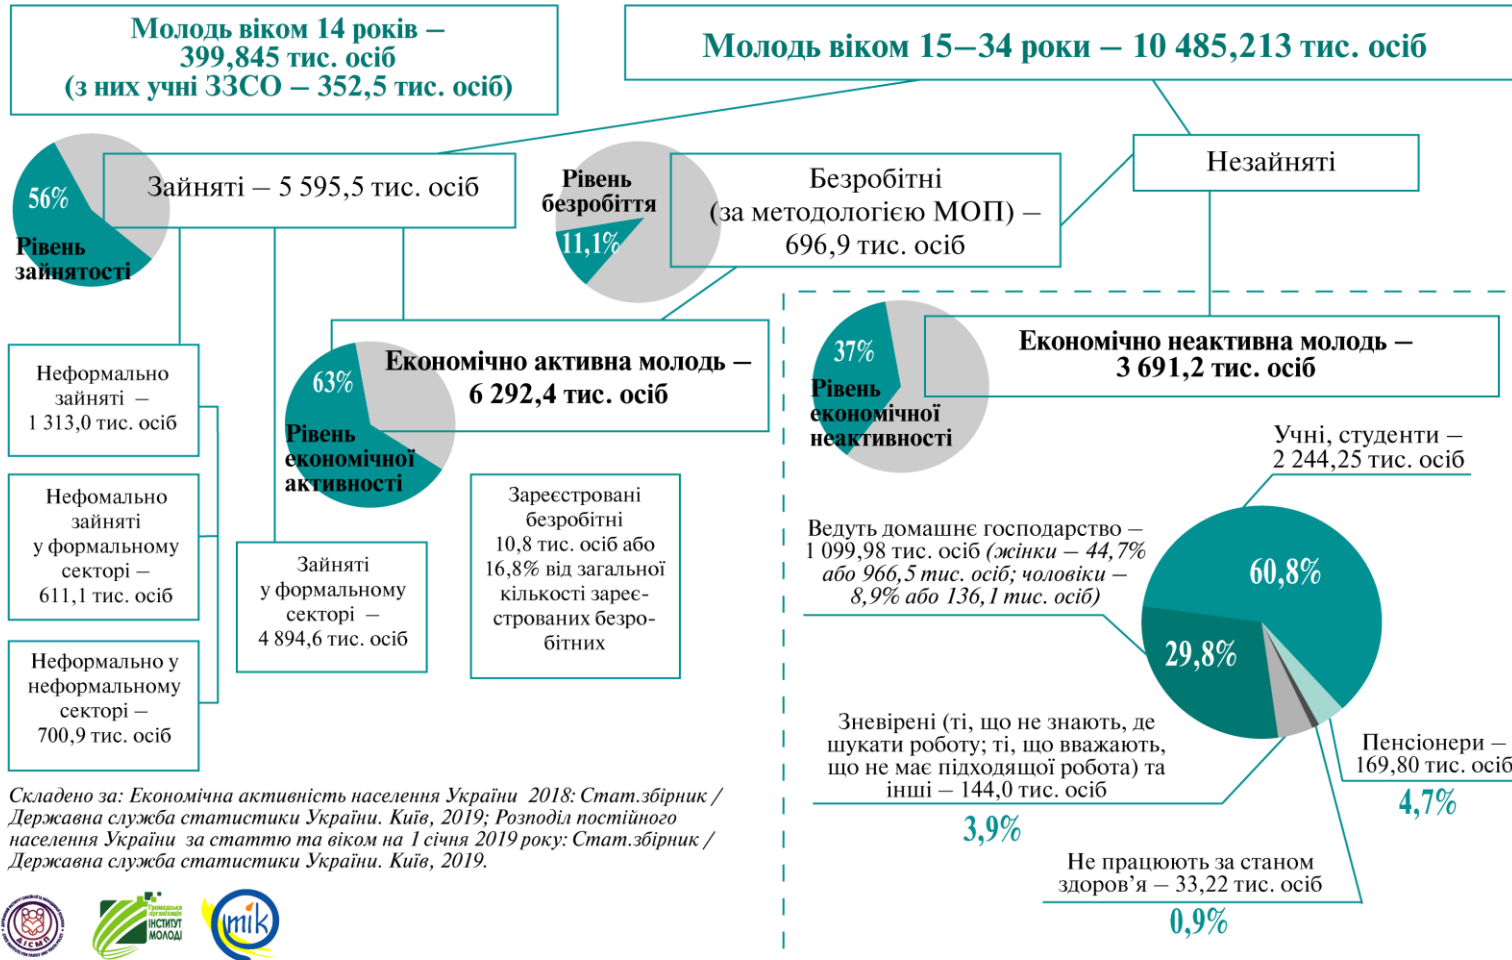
Молодь віком 14 років – 399,845 тис. осіб (з них учні ЗЗСО – 352,5 тис. осіб)

Молодь віком 15–34 роки – 10 485,213 тис. осіб

56%
Рівень зайнятості

Зайняті – 5 595,5 тис. осіб

Рівень безробіття
11,1%

Безробітні (за методологією МОП) – 696,9 тис. осіб

Незайняті

Неформально зайняті – 1 313,0 тис. осіб

63%
Рівень економічної активності

Економічно активна молодь – 6 292,4 тис. осіб

37%
Рівень економічної неактивності

Економічно неактивна молодь – 3 691,2 тис. осіб

Нефомально зайняті у формальному секторі – 611,1 тис. осіб

Зайняті у формальному секторі – 4 894,6 тис. осіб

Зареєстровані безробітні 10,8 тис. осіб або 16,8% від загальної кількості зареєстрованих безробітних

Учні, студенти – 2 244,25 тис. осіб

Ведуть домашнє господарство – 1 099,98 тис. осіб (*жінки – 44,7% або 966,5 тис. осіб; чоловіки – 8,9% або 136,1 тис. осіб*)

60,8%

29,8%

Неформально у неформальному секторі – 700,9 тис. осіб

Зневірені (ті, що не знають, де шукати роботу; ті, що вважають, що не має підходящої робота) та інші – 144,0 тис. осіб

3,9%

Пенсіонери – 169,80 тис. осіб

4,7%

Не працюють за станом здоров'я – 33,22 тис. осіб

0,9%

*Складено за: Економічна активність населення України 2018: Стат.збірник / Державна служба статистики України. Київ, 2019; Розподіл постійного населення України за статтю та віком на 1 січня 2019 року: Стат.збірник / Державна служба статистики України. Київ, 2019.*

АІСМП

Громадська організація ІНСТИТУТ МОЛОДІ

imk